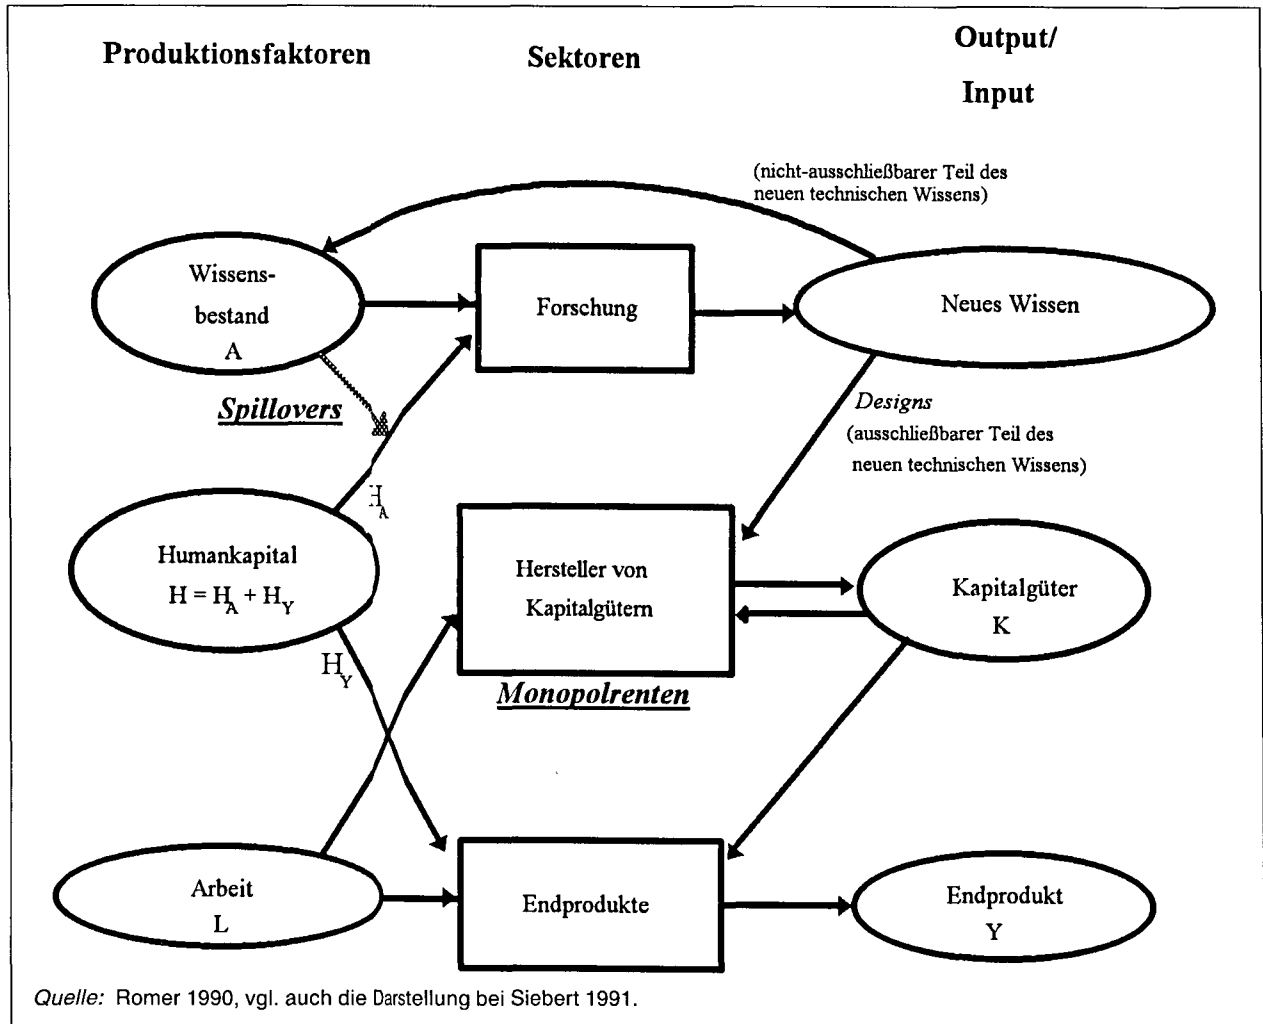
Produktionsfaktoren

Sektoren

Output/
Input

(nicht-ausschließbarer Teil des neuen technischen Wissens)

Wissensbestand
A

Forschung

Neues Wissen

Spillovers

Designs
(ausschließbarer Teil des neuen technischen Wissens)

$H_A$

Humankapital
$H = H_A + H_Y$

Hersteller von Kapitalgütern

Kapitalgüter
K

$H_Y$

Monopolrenten

Arbeit
L

Endprodukte

Endprodukt
Y

Quelle: Romer 1990, vgl. auch die Darstellung bei Siebert 1991.